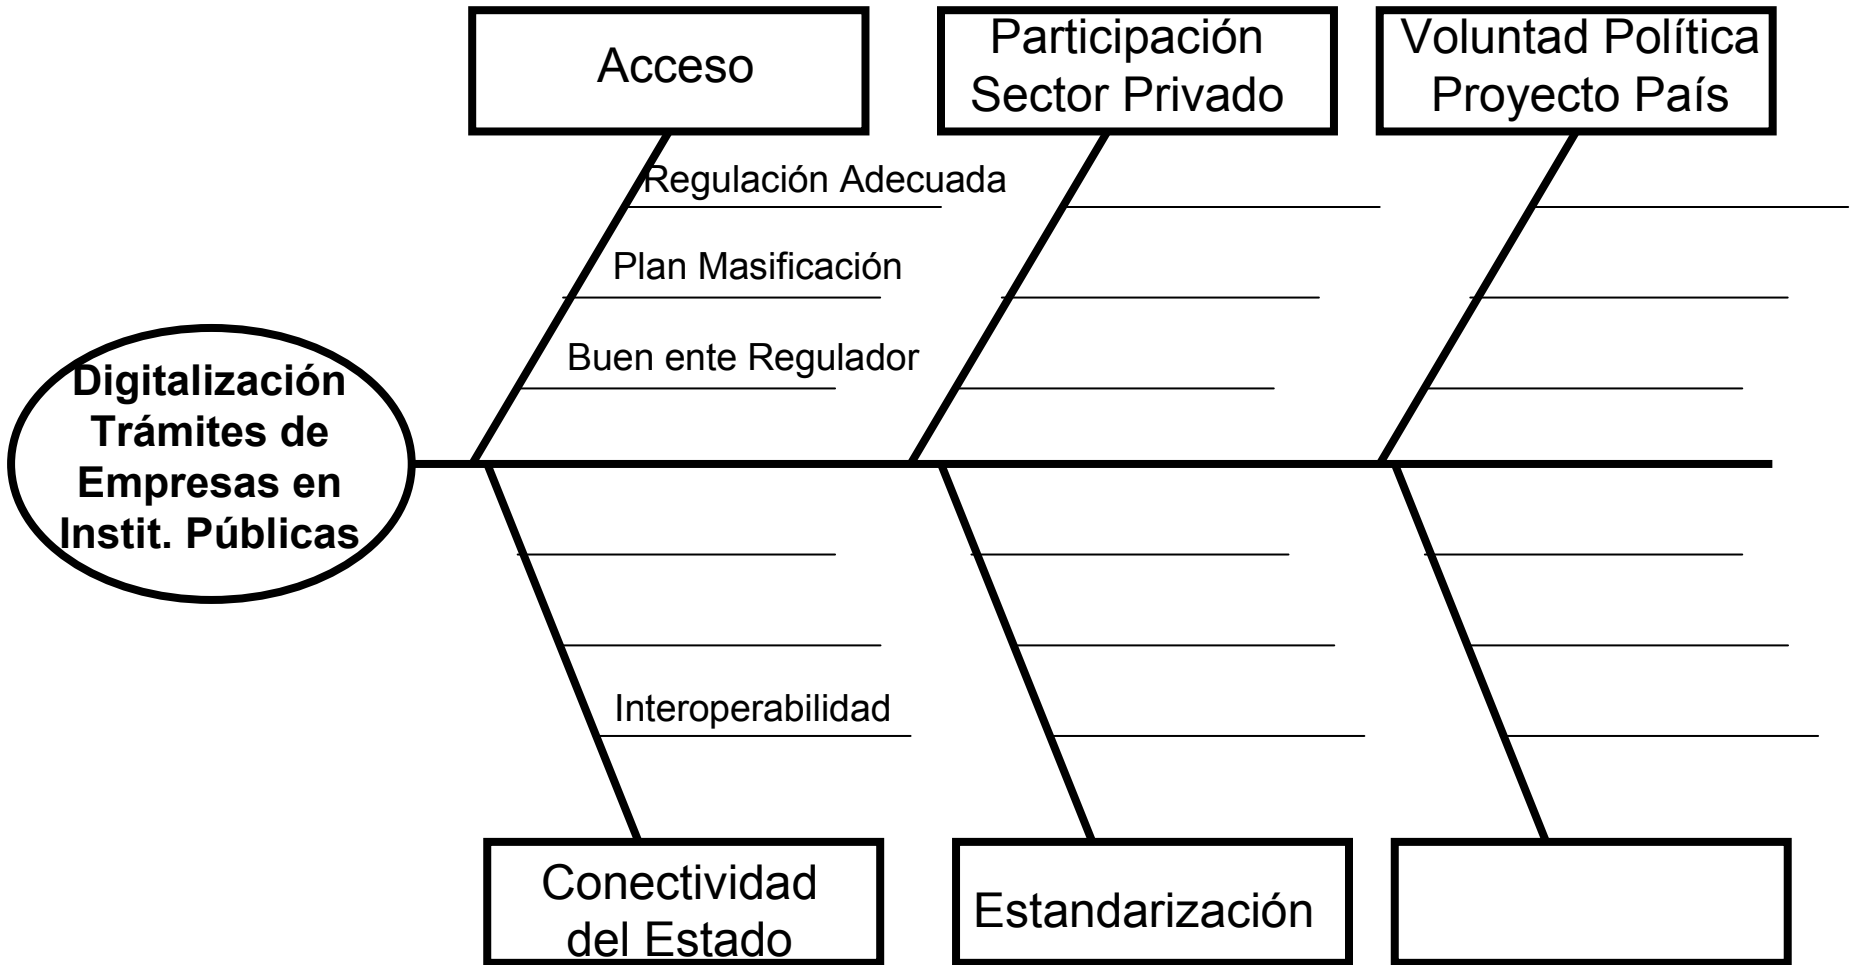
Acceso

Participación Sector Privado

Voluntad Política Proyecto País

Regulación Adecuada

Plan Masificación

Buen ente Regulador

Digitalización Trámites de Empresas en Instit. Públicas

Interoperabilidad

Conectividad del Estado

Estandarización